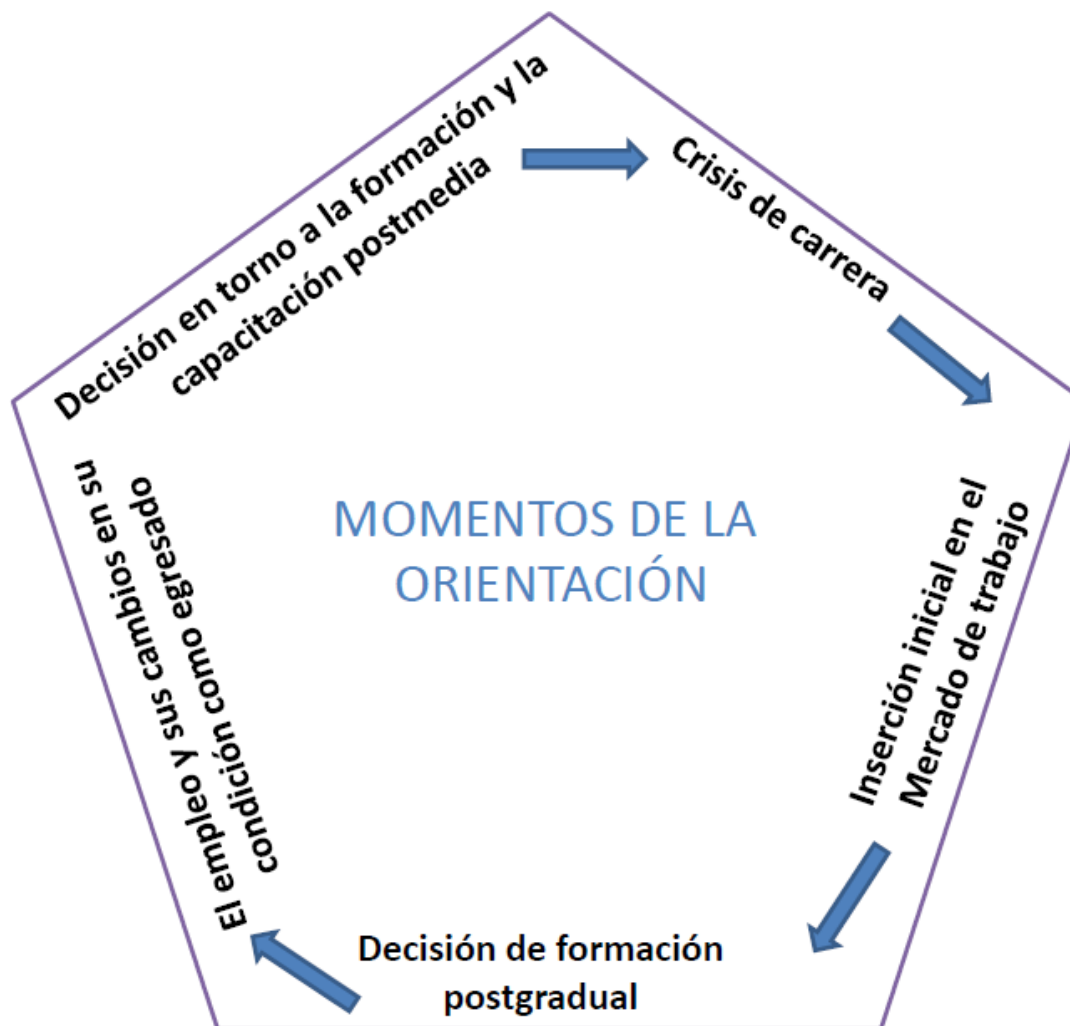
MOMENTOS DE LA ORIENTACIÓN

Decisión en torno a la formación y la capacitación postmedia

Crisis de carrera

Inserción inicial en el Mercado de trabajo

Decisión de formación postgradual

El empleo y sus cambios en su condición como egresado